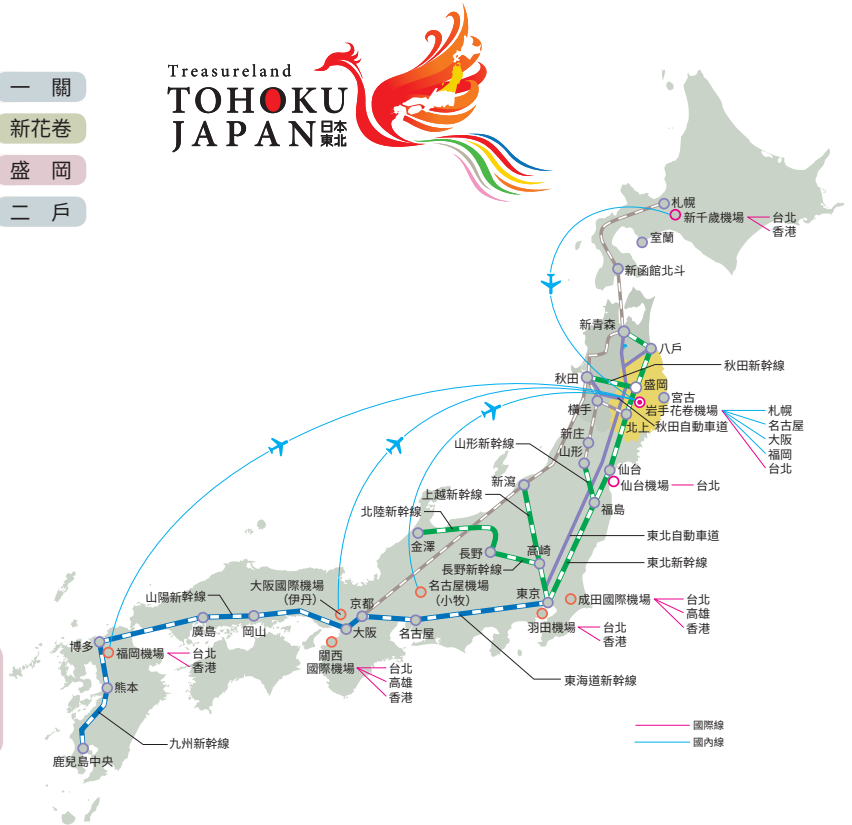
一　關
新花巻
盛　岡
二　戶

Treasureland
TOHOKU
JAPAN 日本東北

札幌
新千歲機場
台北
香港
室蘭
新函館北斗
新青森
八戸
秋田新幹線
秋田
盛岡
宮古
横手
岩手花巻機場
札幌
名古屋
大阪
福岡
台北
北上
秋田自動車道
新庄
山形新幹線
山形
仙台
仙台機場
台北
新潟
上越新幹線
福島
北陸新幹線
東北自動車道
金澤
高崎
東北新幹線
長野
長野新幹線
大阪國際機場
（伊丹）
名古屋機場
（小牧）
山陽新幹線
京都
東京
成田國際機場
台北
高雄
香港
廣島
岡山
大阪
名古屋
羽田機場
台北
香港
博多
福岡機場
台北
香港
關西
國際機場
台北
高雄
香港
東海道新幹線
熊本
九州新幹線
鹿兒島中央
國際線
國內線